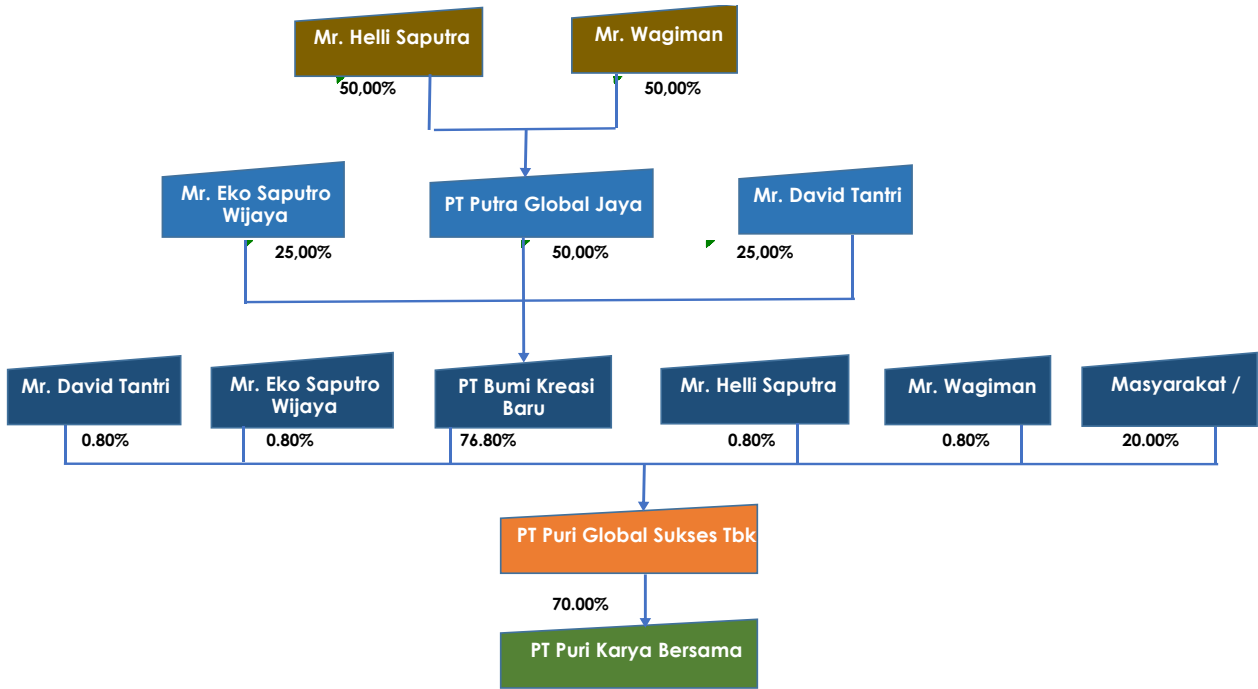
Mr. Helli Saputra
50,00%

Mr. Wagiman
50,00%

Mr. Eko Saputro Wijaya
25,00%

PT Putra Global Jaya
50,00%

Mr. David Tantri
25,00%

Mr. David Tantri
0.80%

Mr. Eko Saputro Wijaya
0.80%

PT Bumi Kreasi Baru
76.80%

Mr. Helli Saputra
0.80%

Mr. Wagiman
0.80%

Masyarakat /
20.00%

PT Puri Global Sukses Tbk

70.00%

PT Puri Karya Bersama